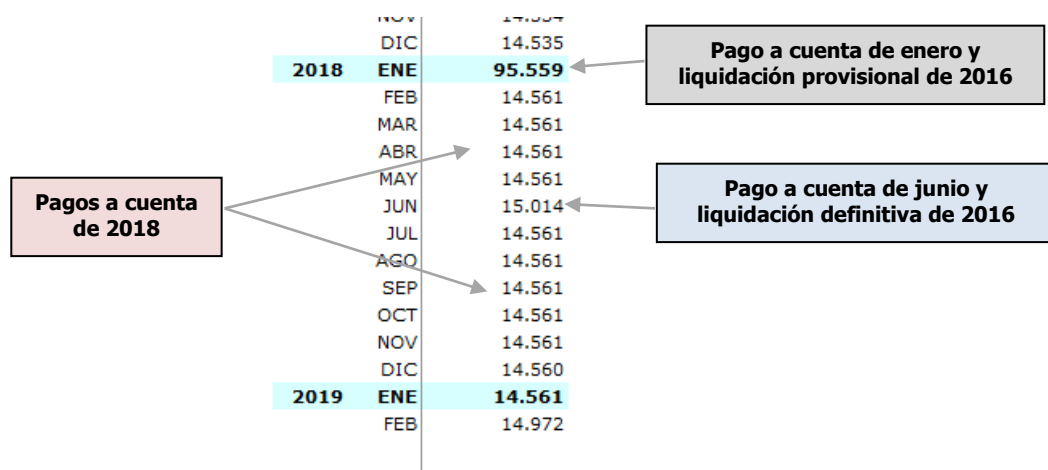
| | NOV | 14.554 |
|---|---|---|
| | DIC | 14.535 |
| 2018 | ENE | 95.559 |
| | FEB | 14.561 |
| | MAR | 14.561 |
| | ABR | 14.561 |
| | MAY | 14.561 |
| | JUN | 15.014 |
| | JUL | 14.561 |
| | AGO | 14.561 |
| | SEP | 14.561 |
| | OCT | 14.561 |
| | NOV | 14.561 |
| | DIC | 14.560 |
| 2019 | ENE | 14.561 |
| | FEB | 14.972 |

Pago a cuenta de enero y liquidación provisional de 2016

Pagos a cuenta de 2018

Pago a cuenta de junio y liquidación definitiva de 2016